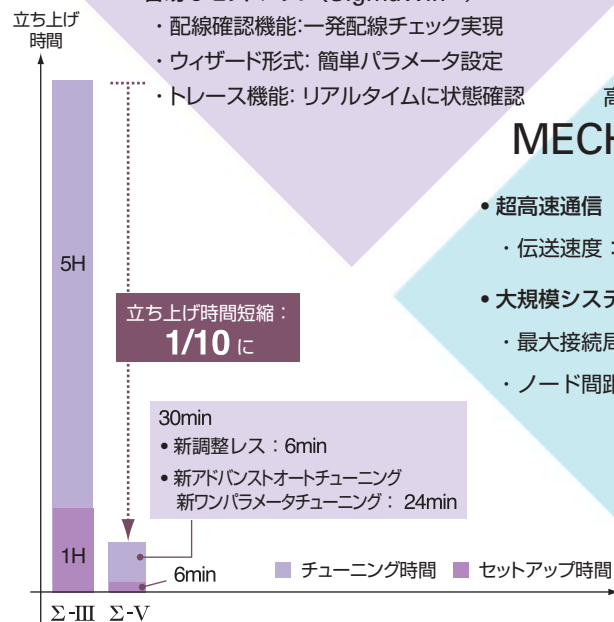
立ち上げ時間

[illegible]

・配線確認機能:一発配線チェック実現

・ウィザード形式: 簡単パラメータ設定

・トレース機能: リアルタイムに状態確認

高

MECH

• 超高速通信

・伝送速度：

• 大規模システ

・最大接続局

・ノード間距

5H

立ち上げ時間短縮：
1/10 に

30min
• 新調整レス：6min
• 新アドバンストオートチューニング
新ワンパラメータチューニング： 24min

1H

6min

チューニング時間　セットアップ時間

Σ-III　Σ-V